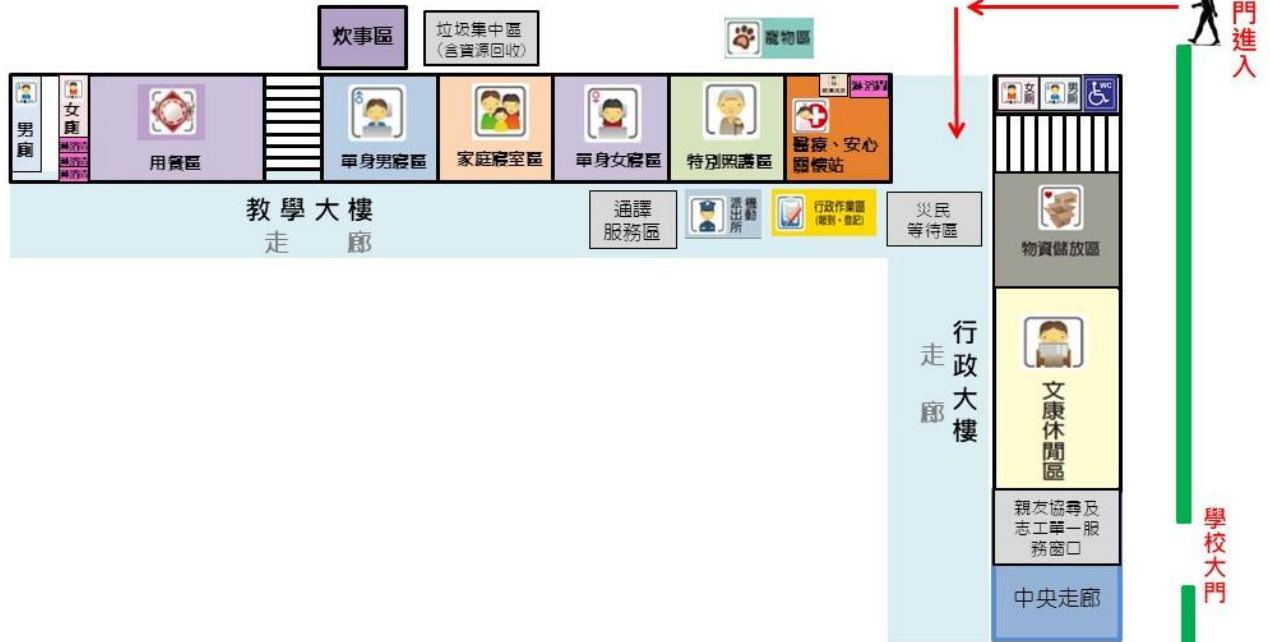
炊事區

垃圾集中區
(含資源回收)

寵物區

門進入

男廁

女廁

淋浴間

淋浴間

用餐區

單身男寢區

家庭寢室區

單身女寢區

特別照護區

醫療、安心關懷站

淋浴間

女廁

男廁

WC

教學大樓

走　廊

通譯
服務區

派出所

行政作業區
(報到、登記)

災民
等待區

物資儲放區

走
廊

行政大樓

文康休閒區

親友協尋及
志工單一服
務窗口

中央走廊

學校大門